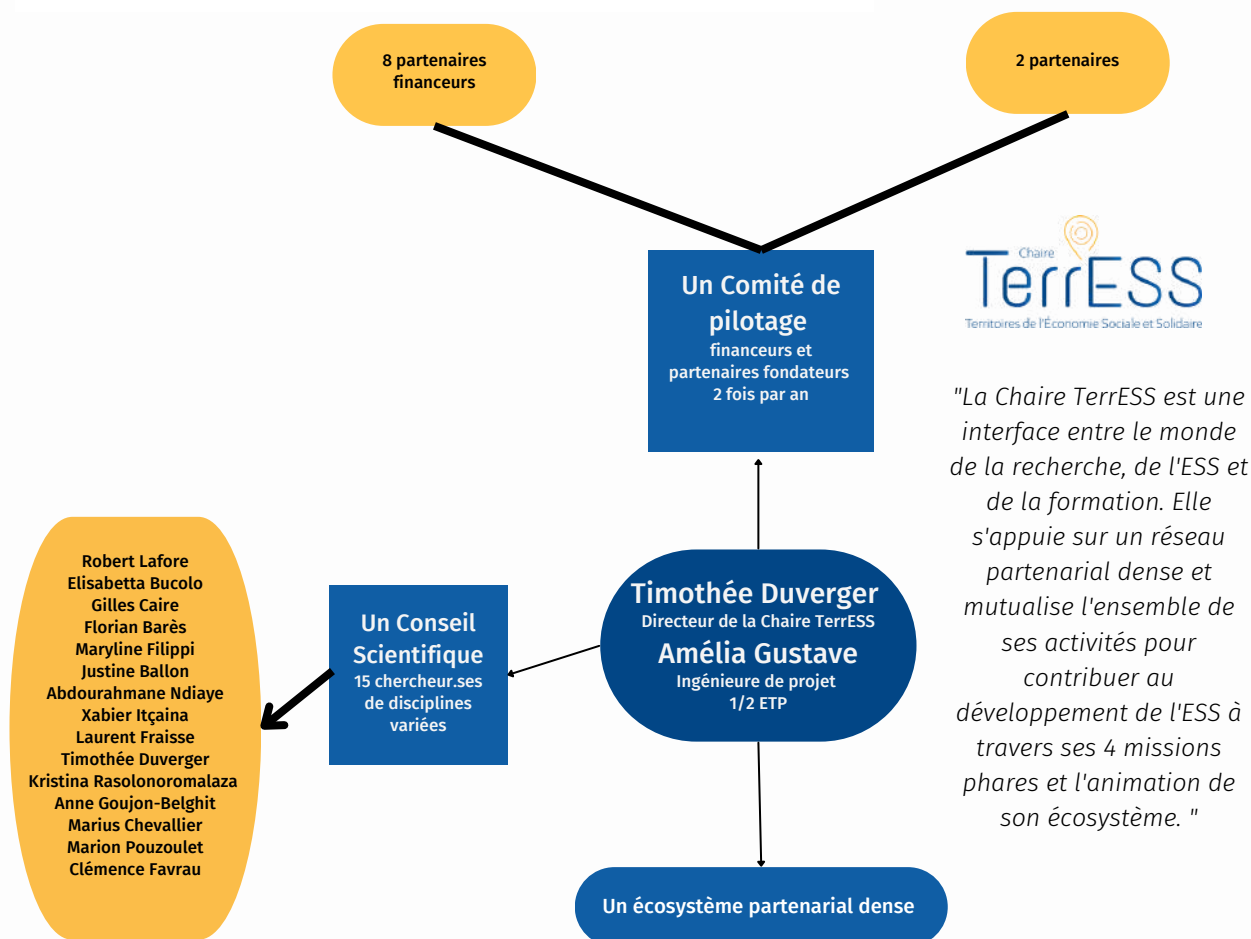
8 partenaires financeurs

2 partenaires

Un Comité de pilotage
financeurs et partenaires fondateurs
2 fois par an

Chaire
TerrESS
Territoires de l'Économie Sociale et Solidaire

"La Chaire TerrESS est une interface entre le monde de la recherche, de l'ESS et de la formation. Elle s'appuie sur un réseau partenarial dense et mutualise l'ensemble de ses activités pour contribuer au développement de l'ESS à travers ses 4 missions phares et l'animation de son écosystème. "

Robert Lafore
Elisabetta Bucolo
Gilles Caire
Florian Barès
Maryline Filippi
Justine Ballon
Abdourahmane Ndiaye
Xabier Itçaina
Laurent Fraisse
Timothée Duverger
Kristina Rasolonoromalaza
Anne Goujon-Belghit
Marius Chevallier
Marion Pouzoulet
Clémence Favrau

Un Conseil Scientifique
15 chercheur.ses de disciplines variées

Timothée Duverger
Directeur de la Chaire TerrESS
Amélia Gustave
Ingénieure de projet
1/2 ETP

Un écosystème partenarial dense